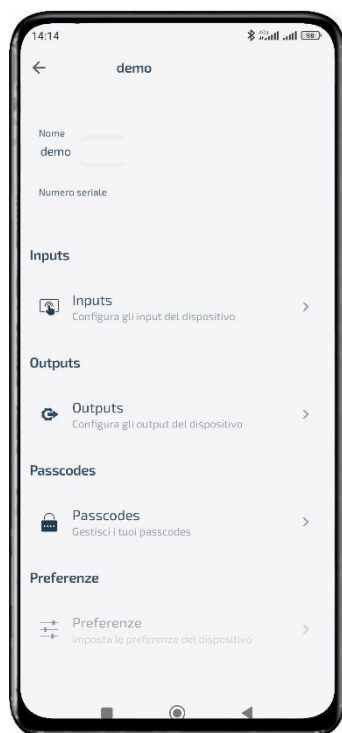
14:14

demo

Nome
demo

Numero seriale

Inputs

Inputs
Configura gli input del dispositivo

Outputs

Outputs
Configura gli output del dispositivo

Passcodes

Passcodes
Gestisci i tuoi passcodes

Preferenze

Preferenze
Imposta le preferenze del dispositivo